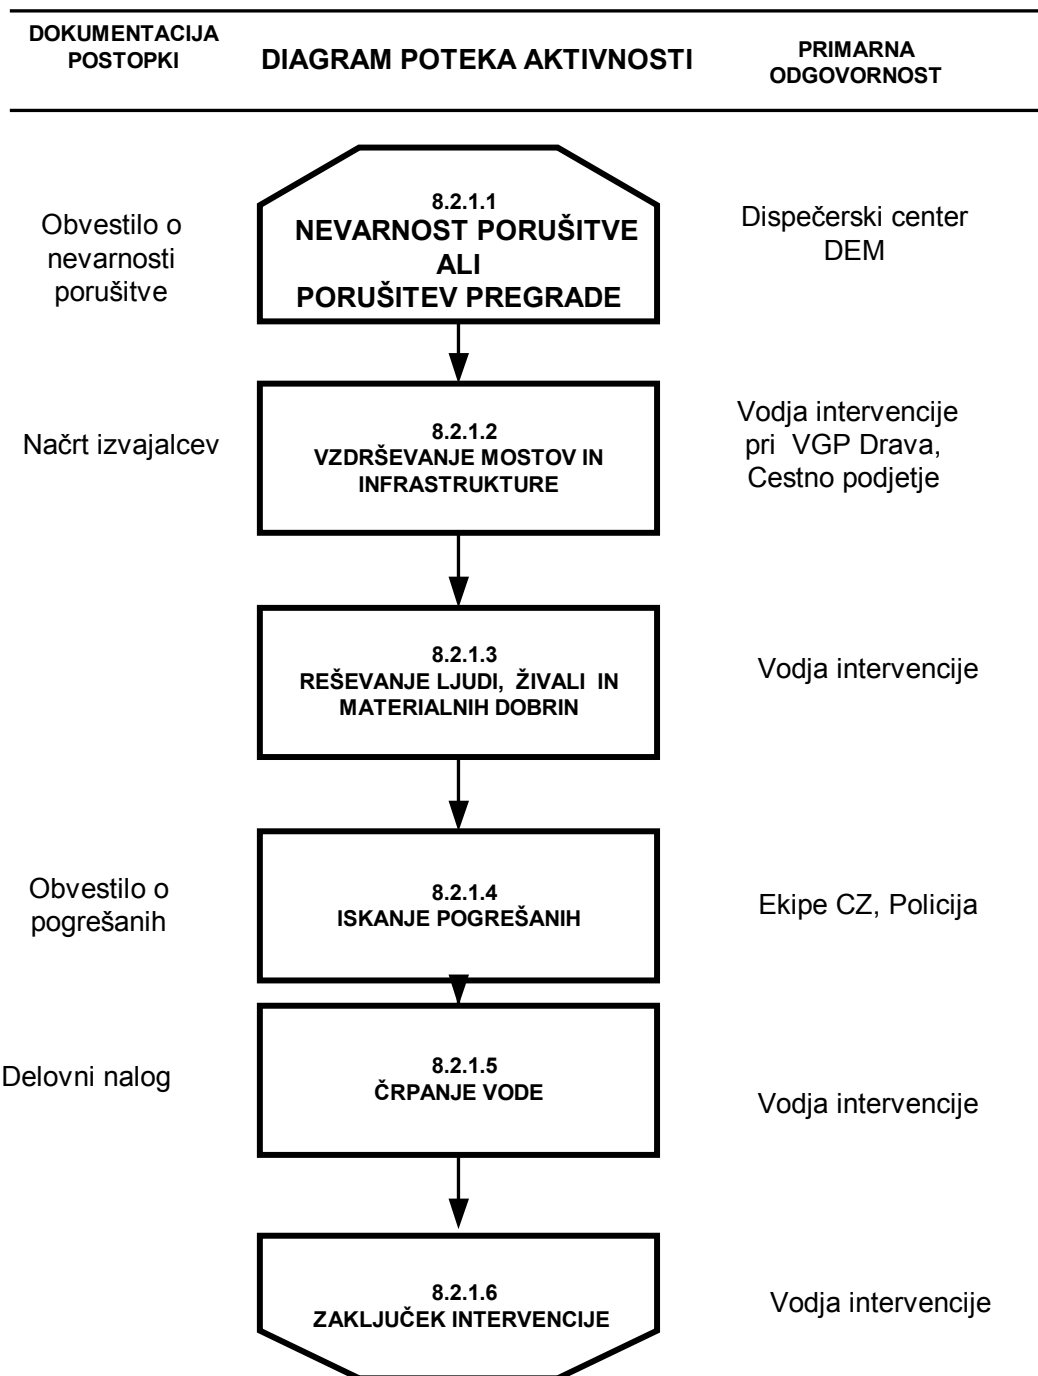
DOKUMENTACIJA POSTOPKI

DIAGRAM POTEKA AKTIVNOSTI

PRIMARNA ODGOVORNOST

Obvestilo o nevarnosti porušitve

8.2.1.1
NEVARNOST PORUŠITVE ALI PORUŠITEV PREGRADE

Dispečerski center DEM

Načrt izvajalcev

8.2.1.2
VZDRŠEVANJE MOSTOV IN INFRASTRUKTURE

Vodja intervencije pri VGP Drava, Cestno podjetje

8.2.1.3
REŠEVANJE LJUDI, ŽIVALI IN MATERIALNIH DOBRIN

Vodja intervencije

Obvestilo o pogrešanih

8.2.1.4
ISKANJE POGREŠANIH

Ekipe CZ, Policija

Delovni nalog

8.2.1.5
ČRPANJE VODE

Vodja intervencije

8.2.1.6
ZAKLJUČEK INTERVENCIJE

Vodja intervencije